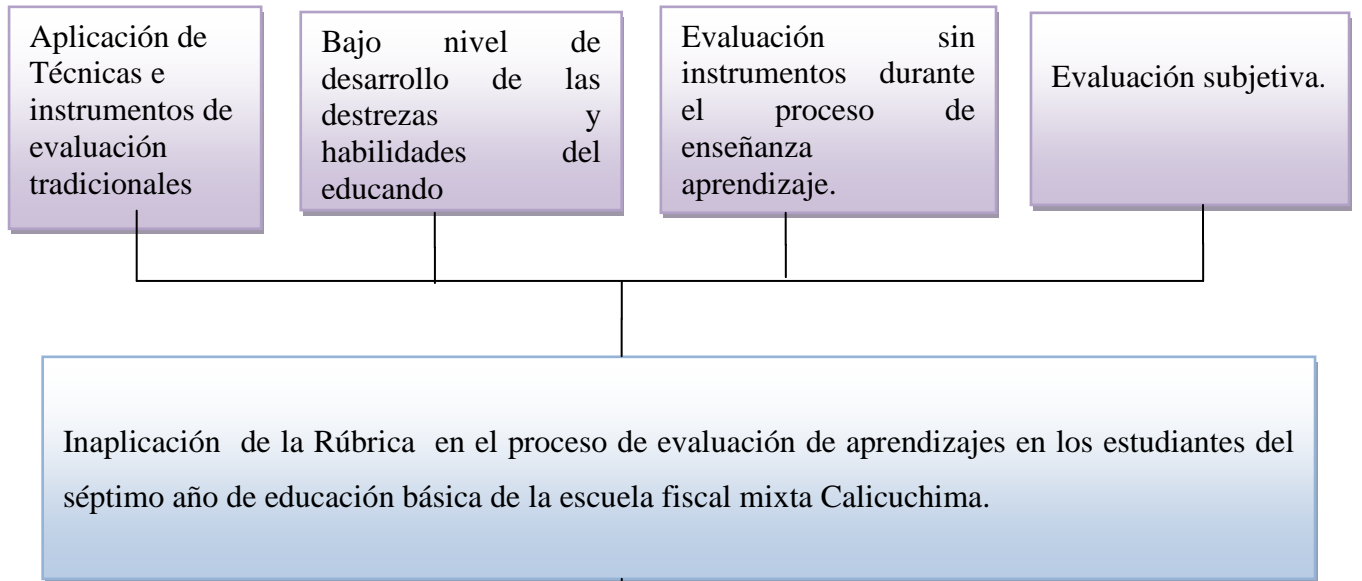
Aplicación de Técnicas e instrumentos de evaluación tradicionales

Bajo nivel de desarrollo de las destrezas y habilidades del educando

Evaluación sin instrumentos durante el proceso de enseñanza aprendizaje.

Evaluación subjetiva.

Inaplicación de la Rúbrica en el proceso de evaluación de aprendizajes en los estudiantes del séptimo año de educación básica de la escuela fiscal mixta Calicuchima.